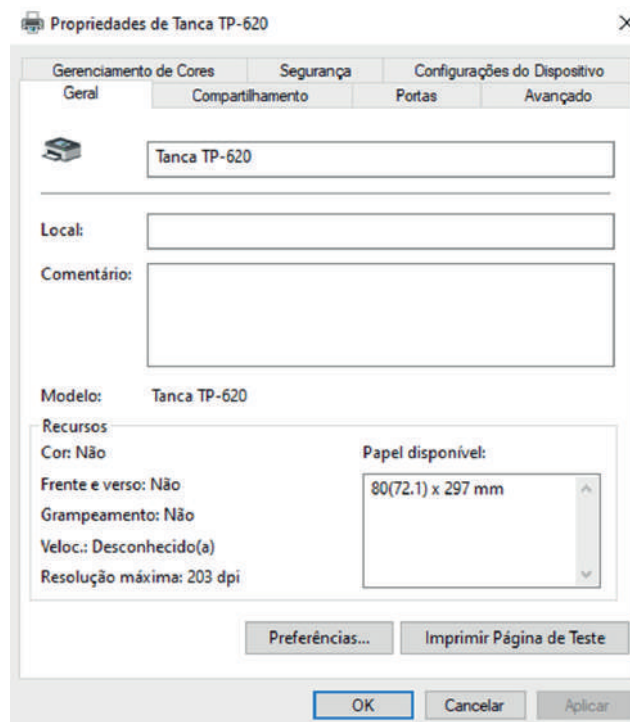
Propriedades de Tanca TP-620

×

Gerenciamento de Cores
Segurança
Configurações do Dispositivo
Geral
Compartilhamento
Portas
Avançado

Tanca TP-620

Local:

Comentário:

Modelo: Tanca TP-620

Recursos
Cor: Não
Frente e verso: Não
Grampeamento: Não
Veloc.: Desconhecido(a)
Resolução máxima: 203 dpi

Papel disponível:
80(72.1) x 297 mm

Preferências...
Imprimir Página de Teste

OK
Cancelar
Aplicar